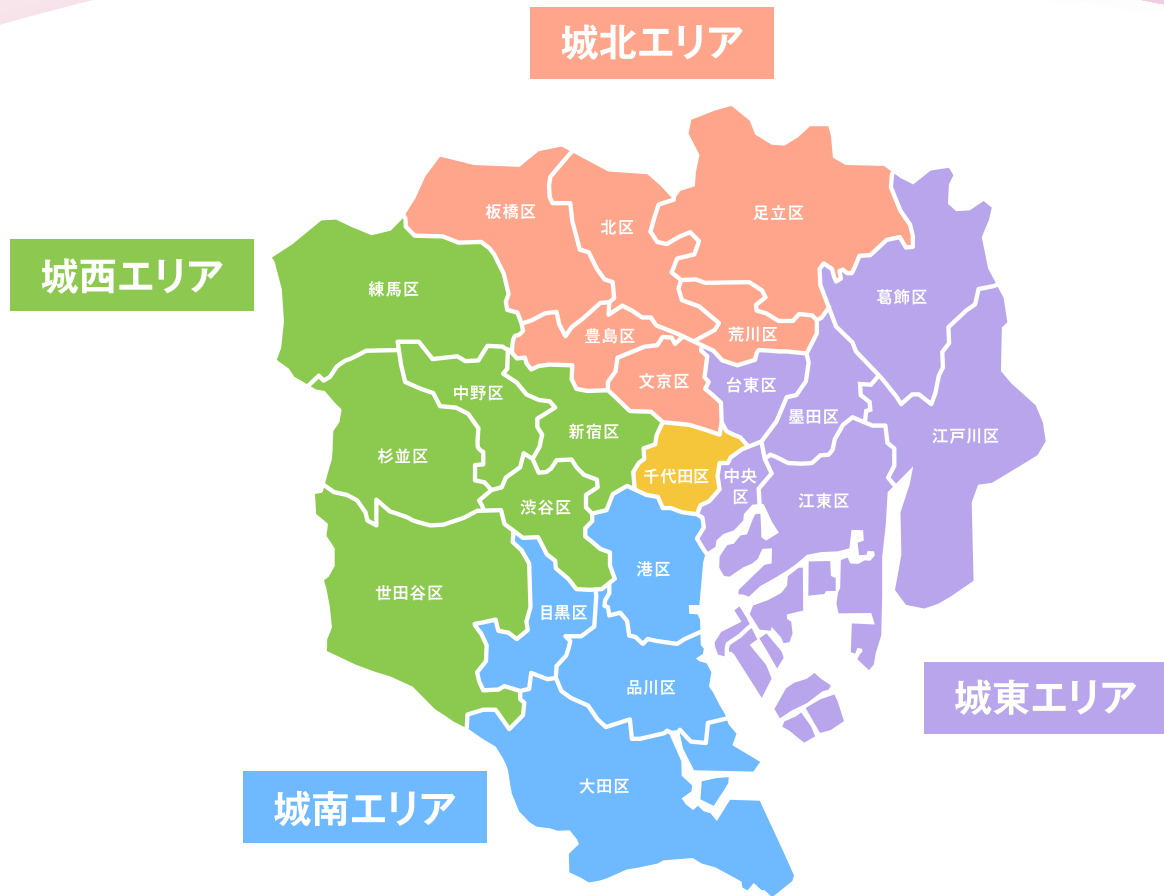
城北エリア

城西エリア

板橋区

北区

足立区

練馬区

葛飾区

豊島区

荒川区

中野区

文京区

台東区

墨田区

新宿区

杉並区

江戸川区

千代田区

中央区

渋谷区

江東区

港区

世田谷区

目黒区

品川区

城東エリア

大田区

城南エリア